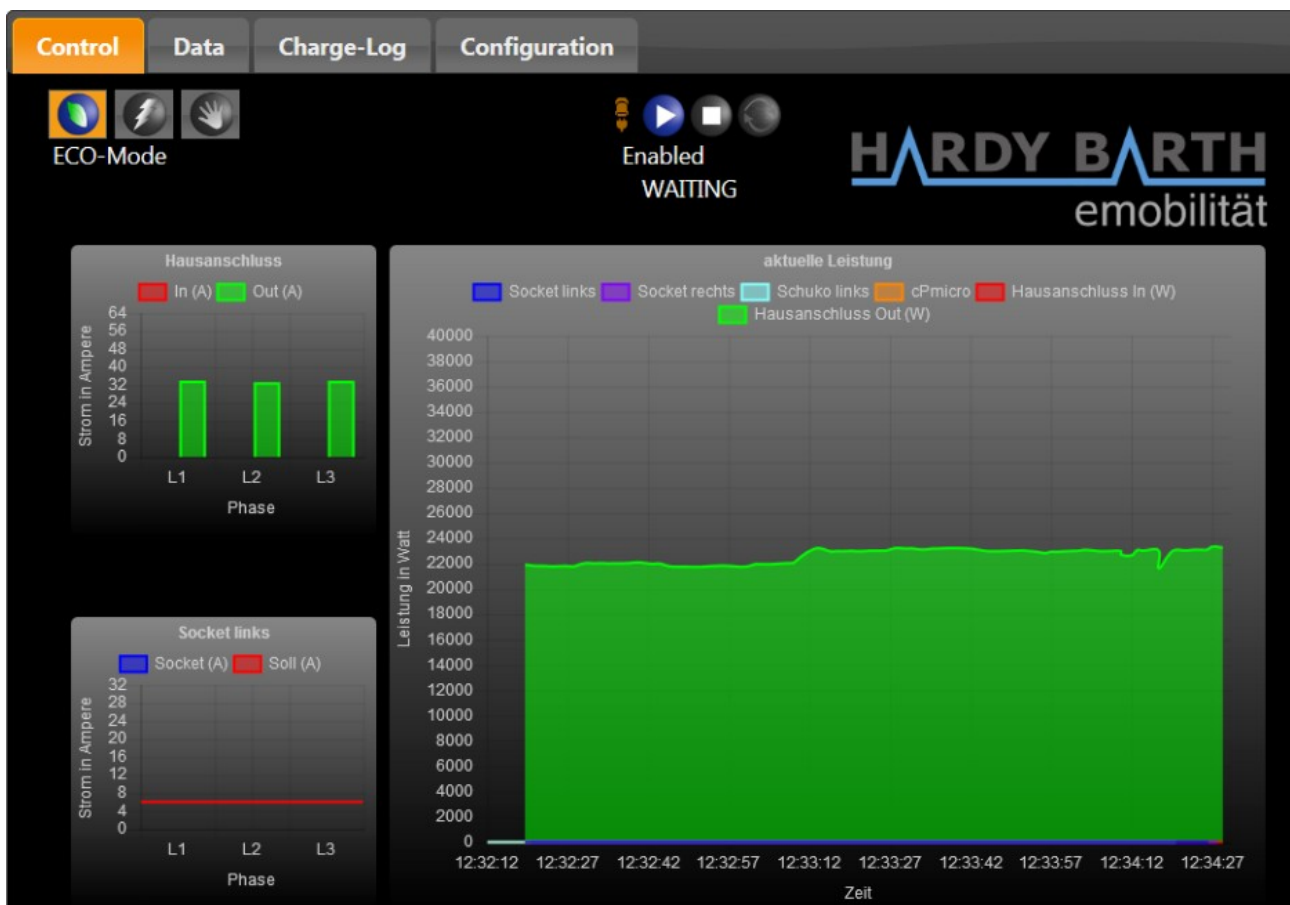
Control Data Charge-Log Configuration

ECO-Mode

Enabled
WAITING

HARDY BARTH
emobilität

Hausanschluss
In (A) Out (A)
64
56
48
40
32
24
16
8
0
Strom in Ampere
L1 L2 L3
Phase

aktuelle Leistung
Socket links Socket rechts Schuko links cPmicro Hausanschluss In (W)
Hausanschluss Out (W)
40000
38000
36000
34000
32000
30000
28000
26000
24000
22000
20000
18000
16000
14000
12000
10000
8000
6000
4000
2000
0
Leistung in Watt
12:32:12 12:32:27 12:32:42 12:32:57 12:33:12 12:33:27 12:33:42 12:33:57 12:34:12 12:34:27
Zeit

Socket links
Socket (A) Soll (A)
32
28
24
20
16
12
8
4
0
Strom in Ampere
L1 L2 L3
Phase